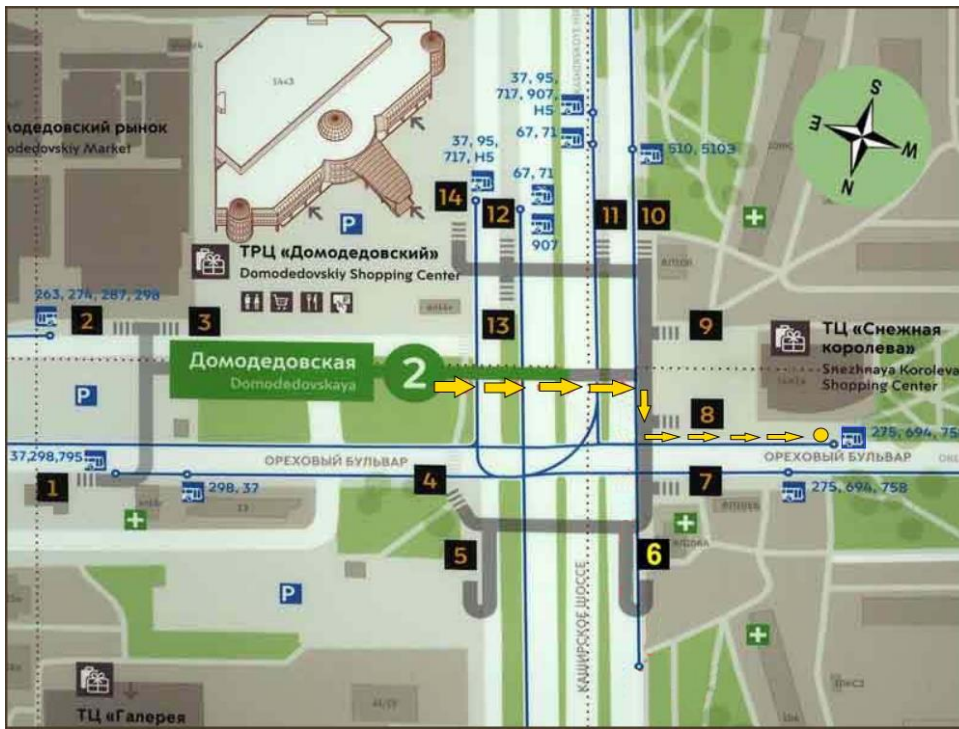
одедовский рынок
odedovskiy Market

37, 95, 717, 907, Н5
67, 71
510, 5103
37, 95, 717, Н5
67, 71
907

14 12 11 10

ТРЦ «Домодедовский»
Domodedovskiy Shopping Center

263, 274, 287, 298
2 3
13
9
ТЦ «Снежная королева»
Snezhnaya Koroleva Shopping Center

Домодедовская
Domodedovskaya
2

8
275, 694, 758
37,298,795
ОРЕХОВЫЙ БУЛЬВАР
ОРЕХОВЫЙ БУЛЬВАР
1
298, 37
4
7
275, 694, 758
5
6
КАШИРСКОЕ ШОССЕ

ТЦ «Галерея